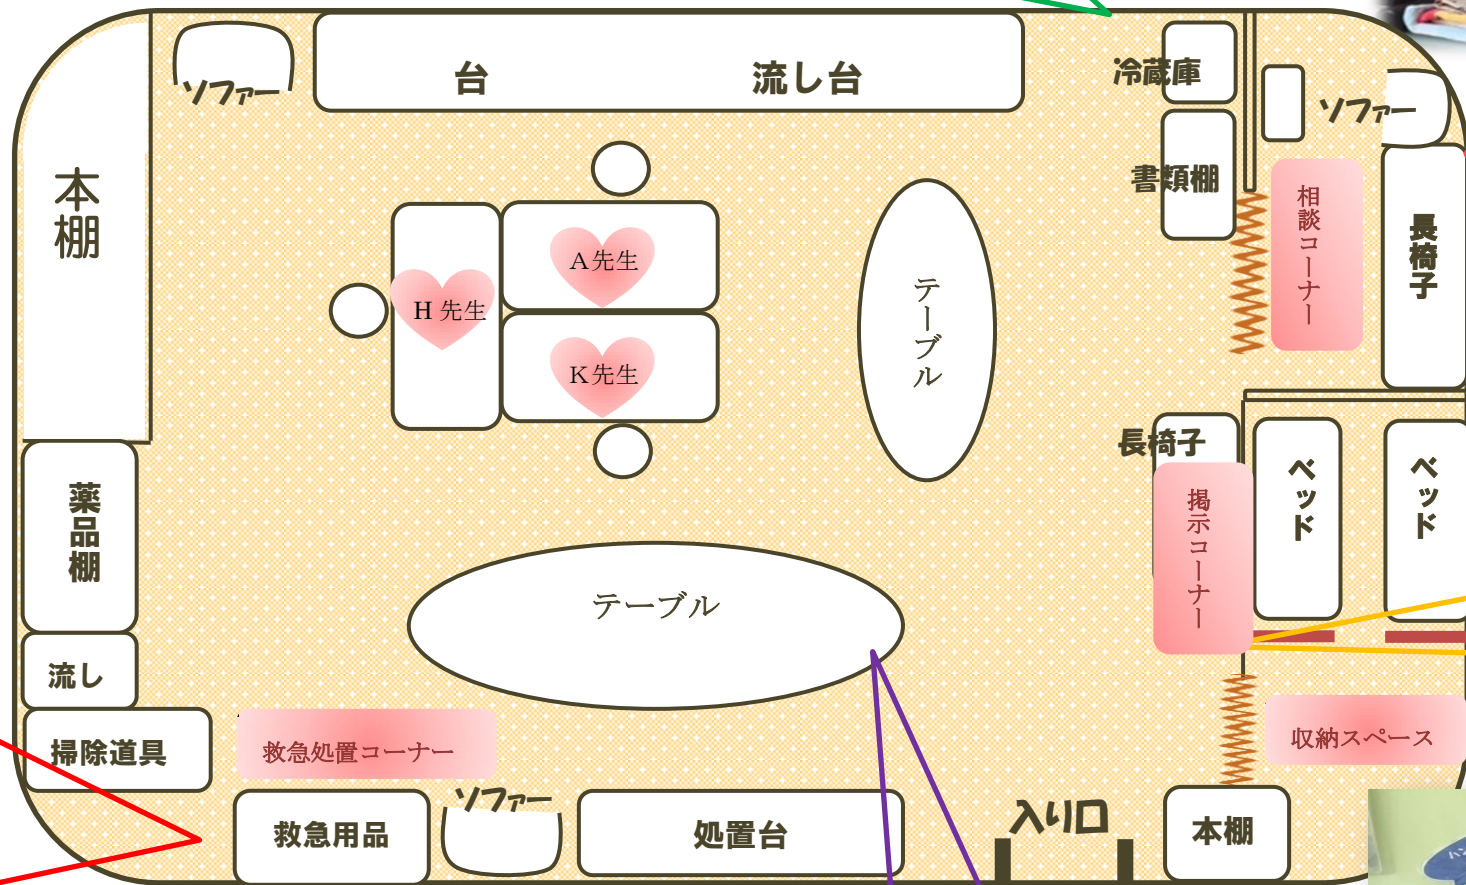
ソファー
台
流し台
冷蔵庫
ソファー
本棚
書類棚
相談コーナー
長椅子
A先生
H先生
K先生
テーブル
長椅子
掲示コーナー
ベッド
ベッド
薬品棚
テーブル
流し
収納スペース
掃除道具
救急処置コーナー
ソファー
救急用品
処置台
入り口
本棚